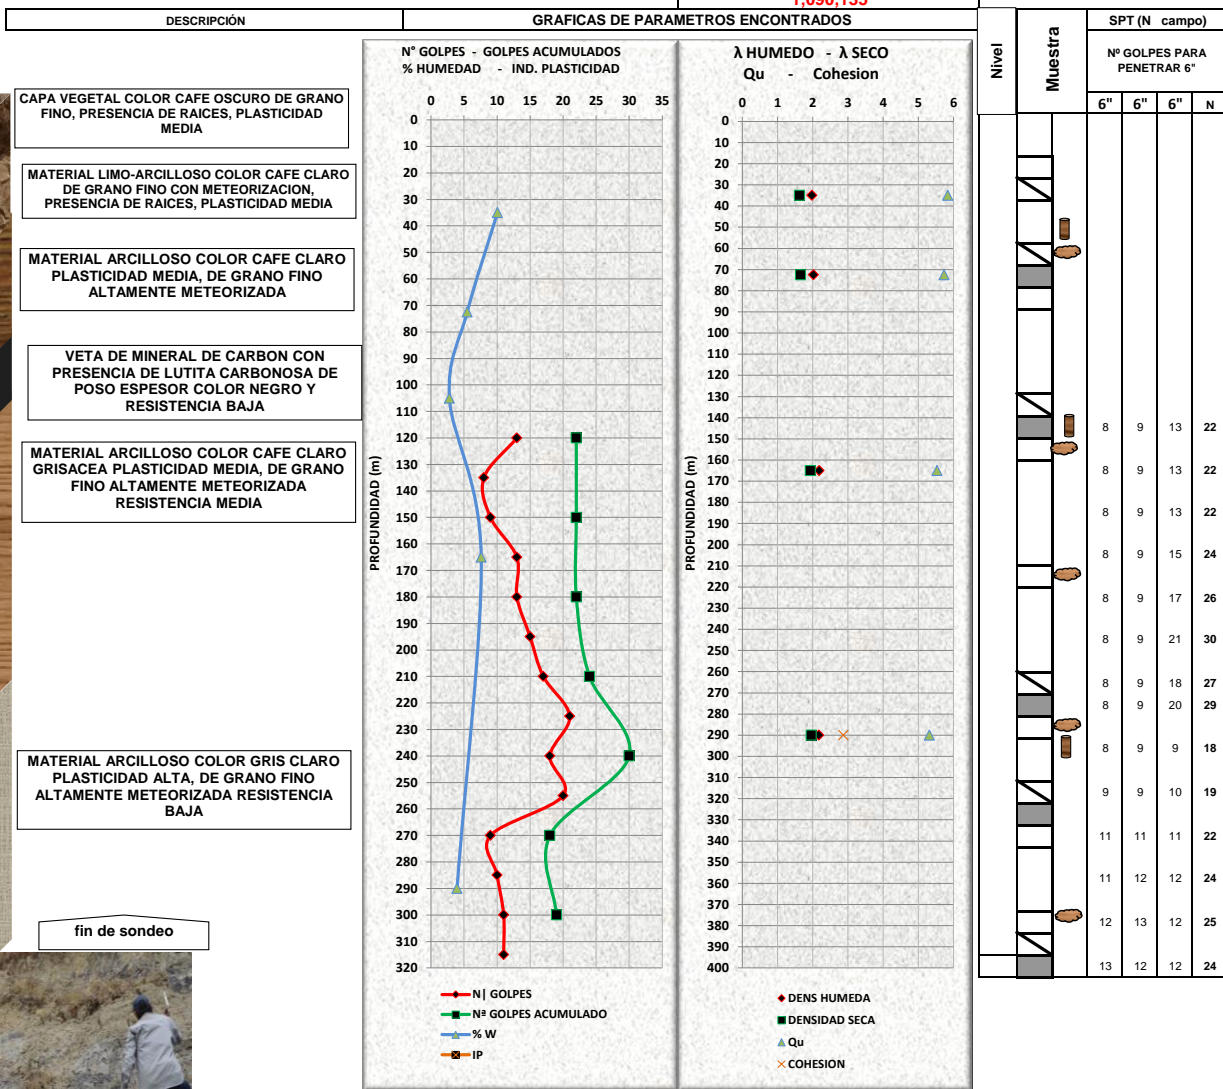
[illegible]

| DESCRIPCIÓN | GRAFICAS DE PARAMETROS ENCONTRADOS |
|---|---|

CAPA VEGETAL COLOR CAFE OSCURO DE GRANO FINO, PRESENCIA DE RAICES, PLASTICIDAD MEDIA

MATERIAL LIMO-ARCILLOSO COLOR CAFE CLARO DE GRANO FINO CON METEORIZACION, PRESENCIA DE RAICES, PLASTICIDAD MEDIA

MATERIAL ARCILLOSO COLOR CAFE CLARO PLASTICIDAD MEDIA, DE GRANO FINO ALTAMENTE METEORIZADA

VETA DE MINERAL DE CARBON CON PRESENCIA DE LUTITA CARBONOSA DE POSO ESPESOR COLOR NEGRO Y RESISTENCIA BAJA

MATERIAL ARCILLOSO COLOR CAFE CLARO GRISACEA PLASTICIDAD MEDIA, DE GRANO FINO ALTAMENTE METEORIZADA RESISTENCIA MEDIA

MATERIAL ARCILLOSO COLOR GRIS CLARO PLASTICIDAD ALTA, DE GRANO FINO ALTAMENTE METEORIZADA RESISTENCIA BAJA

fin de sondeo

N° GOLPES - GOLPES ACUMULADOS
% HUMEDAD - IND. PLASTICIDAD

0 5 10 15 20 25 30 35

PROFUNDIDAD (m)

0 10 20 30 40 50 60 70 80 90 100 110 120 130 140 150 160 170 180 190 200 210 220 230 240 250 260 270 280 290 300 310 320

N| GOLPES
Nª GOLPES ACUMULADO
% W
IP

λ HUMEDO - λ SECO
Qu - Cohesion

0 1 2 3 4 5 6

PROFUNDIDAD (m)

0 10 20 30 40 50 60 70 80 90 100 110 120 130 140 150 160 170 180 190 200 210 220 230 240 250 260 270 280 290 300 310 320 330 340 350 360 370 380 390 400

DENS HUMEDA
DENSIDAD SECA
Qu
COHESION

Nivel

Muestra

SPT (N campo)
Nº GOLPES PARA PENETRAR 6"

| 6" | 6" | 6" | N |
|---|---|---|---|
| 8 | 9 | 13 | 22 |
| 8 | 9 | 13 | 22 |
| 8 | 9 | 13 | 22 |
| 8 | 9 | 15 | 24 |
| 8 | 9 | 17 | 26 |
| 8 | 9 | 21 | 30 |
| 8 | 9 | 18 | 27 |
| 8 | 9 | 20 | 29 |
| 8 | 9 | 9 | 18 |
| 9 | 9 | 10 | 19 |
| 11 | 11 | 11 | 22 |
| 11 | 12 | 12 | 24 |
| 12 | 13 | 12 | 25 |
| 13 | 12 | 12 | 24 |